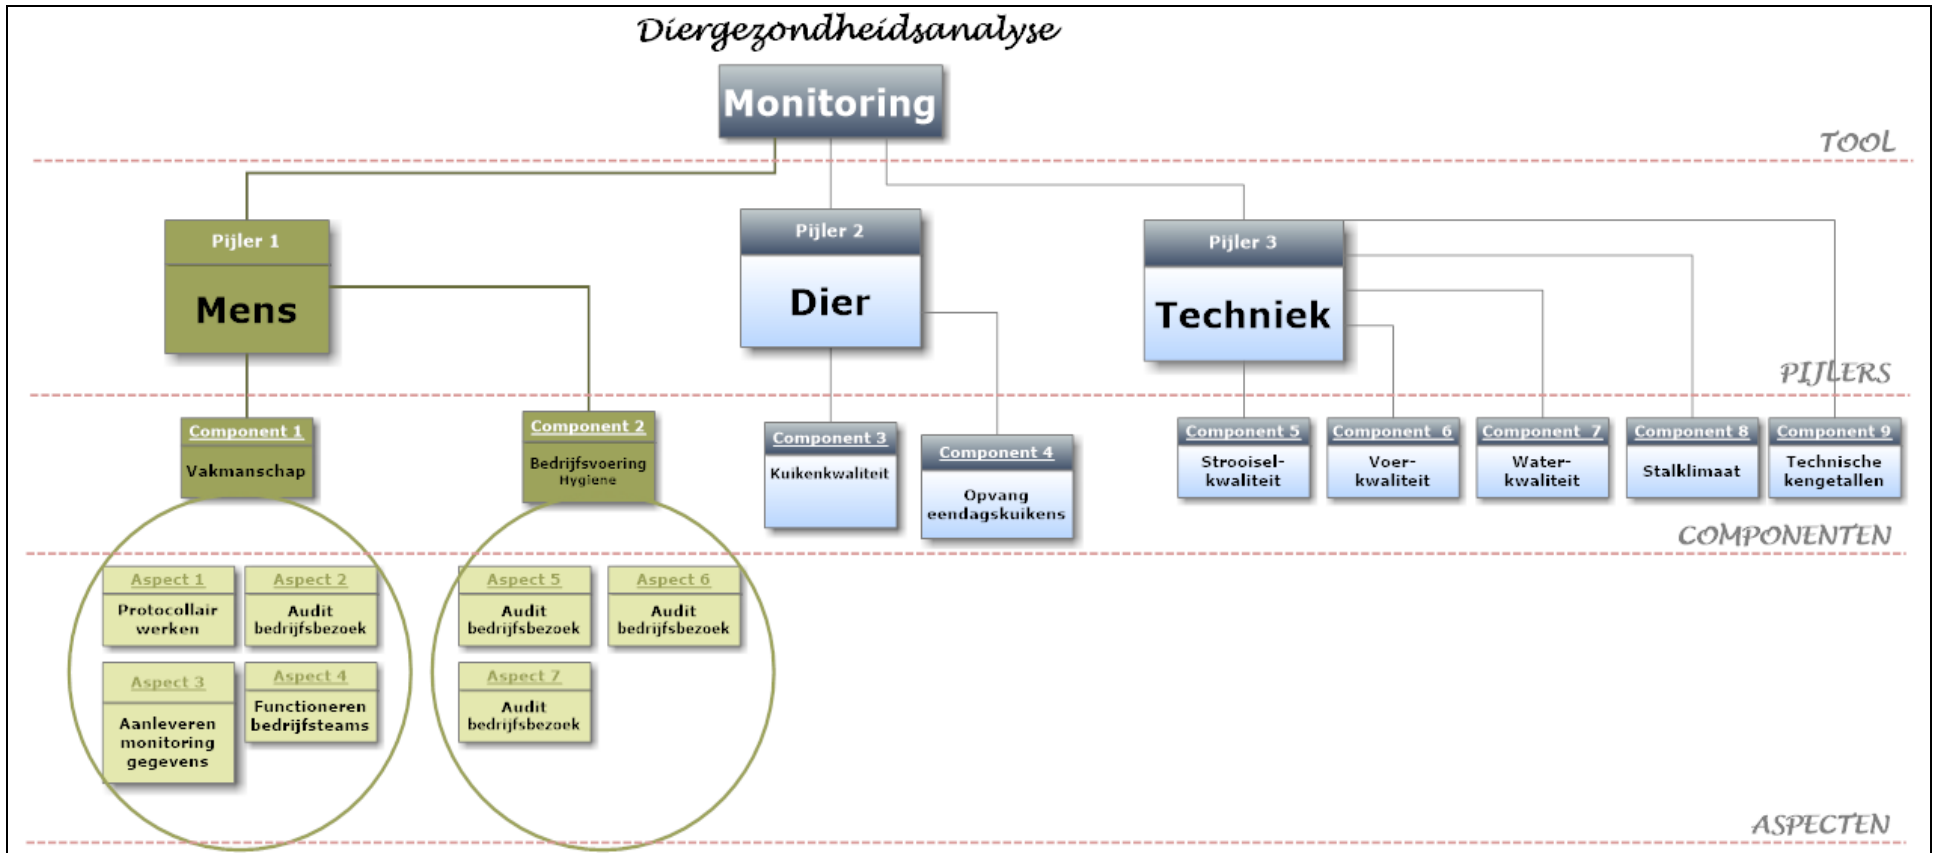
Diergezondheidsanalyse

Monitoring

TOOL

Pijler 1
Mens

Pijler 2
Dier

Pijler 3
Techniek

PIJLERS

Component 1
Vakmanschap

Component 2
Bedrijfsvoering
Hygiene

Component 3
Kuikenkwaliteit

Component 4
Opvang eendagskuikens

Component 5
Strooisel-kwaliteit

Component 6
Voer-kwaliteit

Component 7
Water-kwaliteit

Component 8
Stalklimaat

Component 9
Technische kengetallen

COMPONENTEN

Aspect 1
Protocollair werken

Aspect 2
Audit bedrijfsbezoek

Aspect 3
Aanleveren monitoring gegevens

Aspect 4
Functioneren bedrijfsteams

Aspect 5
Audit bedrijfsbezoek

Aspect 6
Audit bedrijfsbezoek

Aspect 7
Audit bedrijfsbezoek

ASPECTEN